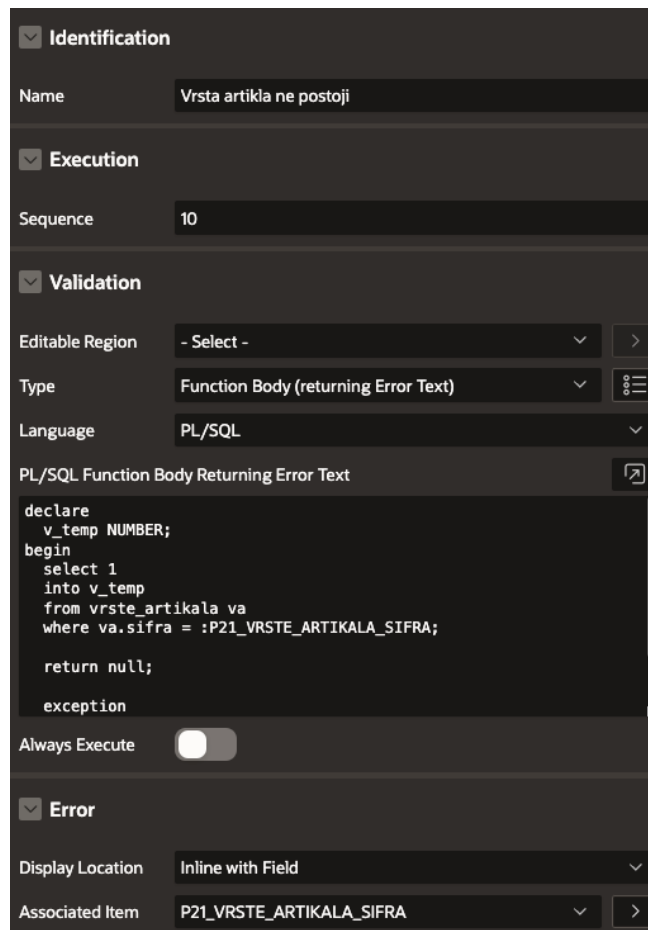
Identification

Name
Vrsta artikla ne postoji

Execution

Sequence
10

Validation

Editable Region
- Select -

Type
Function Body (returning Error Text)

Language
PL/SQL

PL/SQL Function Body Returning Error Text

declare
  v_temp NUMBER;
begin
  select 1
  into v_temp
  from vrste_artikala va
  where va.sifra = :P21_VRSTE_ARTIKALA_SIFRA;

  return null;

  exception

Always Execute

Error

Display Location
Inline with Field

Associated Item
P21_VRSTE_ARTIKALA_SIFRA